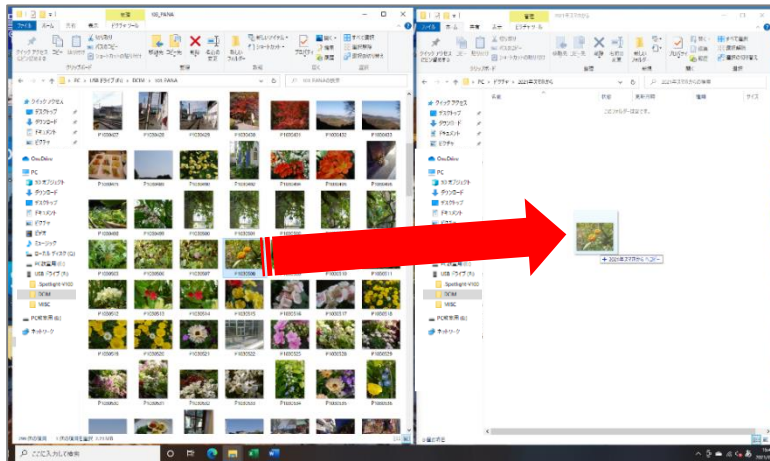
管理 | 105_PANA
ファイル | ホーム | 共有 | 表示 | ピクチャツール
クイック アクセスにピン留めする | コピー | 貼り付け | 切り取り | パスのコピー | ショートカットの貼り付け
クリップボード
移動先 | コピー先 | 削除 | 名前の変更
整理
新しいフォルダー
新規
プロパティ
開く
すべて選択
選択解除
選択の切り替え
選択
PC > USB ドライブ (F:) > DCIM > 105_PANA
105_PANAの検索

クイック アクセス
デスクトップ
ダウンロード
ドキュメント
ピクチャ
OneDrive
PC
3D オブジェクト
ダウンロード
デスクトップ
ドキュメント
ピクチャ
ビデオ
ミュージック
ローカル ディスク (C:)
USB ドライブ (F:)
DCIM
MISC
ネットワーク

P1050427 | P1050428 | P1050429 | P1050430 | P1050431 | P1050432 | P1050433
P1050508 | P1050509 | P1050510 | P1050511
P1050512 | P1050513 | P1050514 | P1050515 | P1050516 | P1050517 | P1050518
P1050519 | P1050520 | P1050521 | P1050522 | P1050523 | P1050524 | P1050525

管理 | 2021年スマホから
ファイル | ホーム | 共有 | 表示 | ピクチャツール
PC > ピクチャ > 2021年スマホから
2021年スマホからの検索
名前 | 日付 | 種類 | サイズ
このフォルダーは空です。
+ 2021年スマホから へコピー

ここに入力して検索